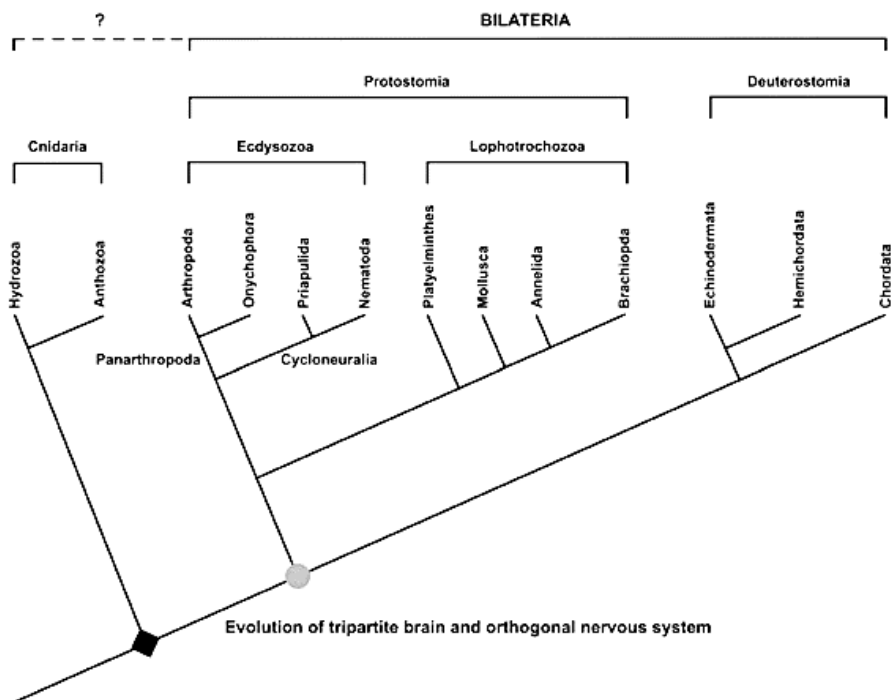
?

BILATERIA

Protostomia

Deuterostomia

Cnidaria

Ecdysozoa

Lophotrochozoa

Hydrozoa

Anthozoa

Arthropoda

Onychophora

Priapulida

Nematoda

Platyelminthes

Mollusca

Annelida

Brachiopda

Echinodermata

Hemichordata

Chordata

Panarthropoda

Cycloneuralia

Evolution of tripartite brain and orthogonal nervous system